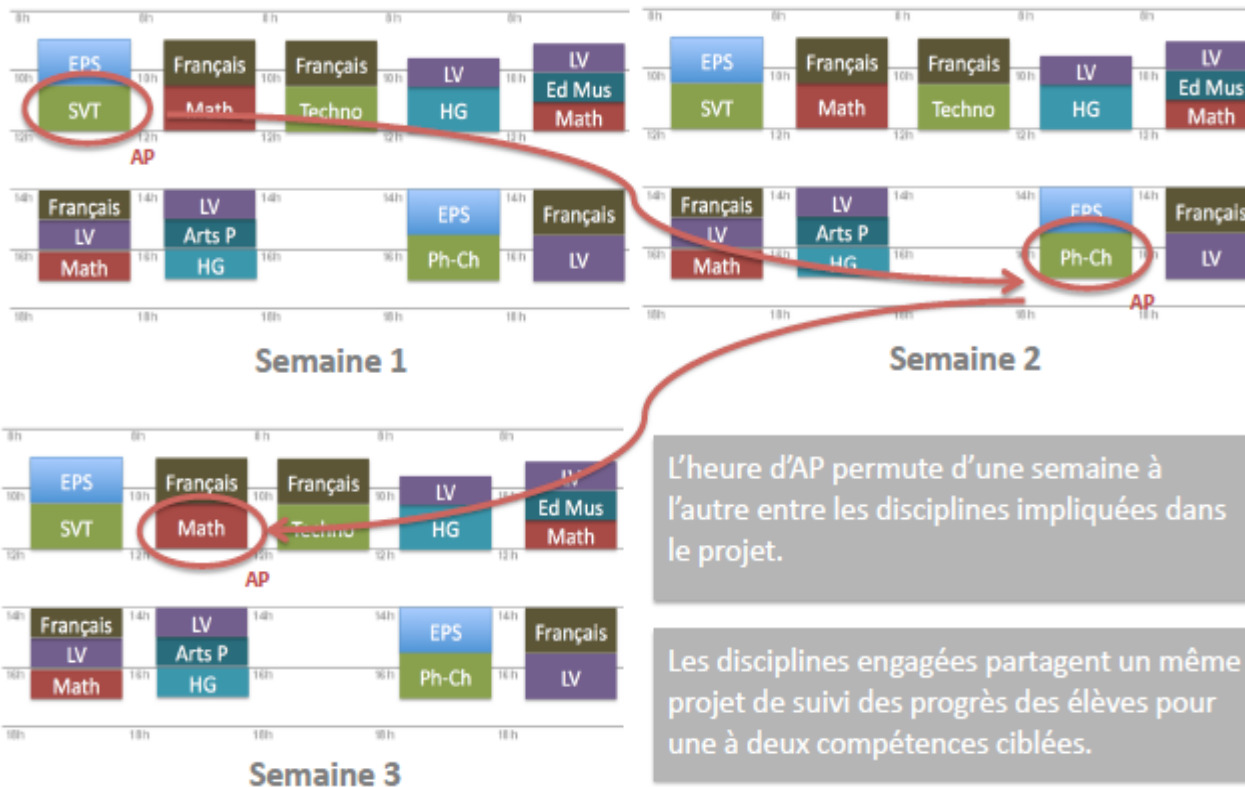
8h 8h 8h 8h 8h
EPS
SVT
10h
12h
AP
Français
Math
10h
12h
Français
Techno
10h
12h
LV
HG
10h
12h
LV
Ed Mus
Math
10h
12h
14h
Français
LV
Math
16h
14h
LV
Arts P
HG
16h
14h
16h
14h
EPS
Ph-Ch
16h
14h
Français
LV
16h
18h 18h 18h 18h 18h

Semaine 1

8h 8h 8h 8h 8h
EPS
SVT
10h
12h
Français
Math
10h
12h
Français
Techno
10h
12h
LV
HG
10h
12h
LV
Ed Mus
Math
10h
12h
14h
Français
LV
Math
16h
14h
LV
Arts P
HG
16h
14h
16h
14h
EPS
Ph-Ch
AP
16h
14h
Français
LV
16h
18h 18h 18h 18h 18h

Semaine 2

8h 8h 8h 8h 8h
EPS
SVT
10h
12h
Français
Math
AP
10h
12h
Français
Techno
10h
12h
LV
HG
10h
12h
LV
Ed Mus
Math
10h
12h
14h
Français
LV
Math
16h
14h
LV
Arts P
HG
16h
14h
16h
14h
EPS
Ph-Ch
16h
14h
Français
LV
16h
18h 18h 18h 18h 18h

Semaine 3

L'heure d'AP permute d'une semaine à l'autre entre les disciplines impliquées dans le projet.

Les disciplines engagées partagent un même projet de suivi des progrès des élèves pour une à deux compétences ciblées.